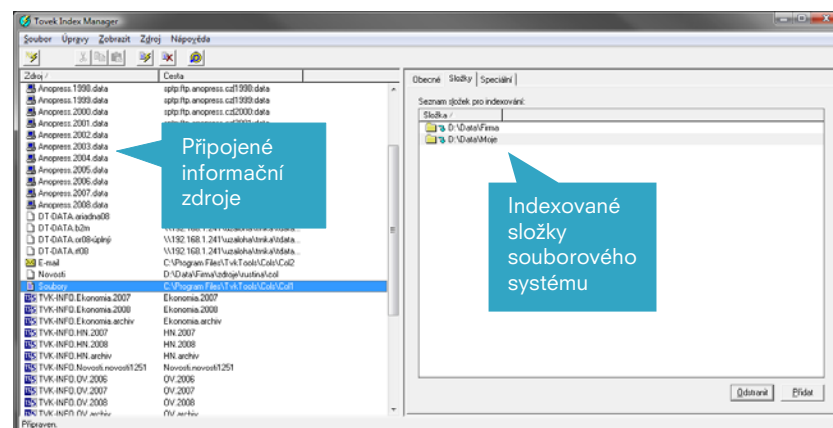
Tovek Index Manager

Soubor Úpravy Zobrazit Zdroj Nápověda

| Zdroj | Cesta |
|---|---|
| Anopress.1998.data | sptp.ftp.anopress.cz\1998.data |
| Anopress.1999.data | sptp.ftp.anopress.cz\1999.data |
| Anopress.2000.data | sptp.ftp.anopress.cz\2000.data |
| Anopress.2001.data | sptp.ftp.anopress.cz\2001.data |
| Anopress.2002.data | |
| Anopress.2003.data | |
| Anopress.2004.data | |
| Anopress.2005.data | |
| Anopress.2006.data | |
| Anopress.2007.data | |
| Anopress.2008.data | |
| DT-DATA.ariadna08 | |
| DT-DATA.b2m | \\192.168.1.241\uzaloha\tmka\tdata... |
| DT-DATA.or08-úplný | \\192.168.1.241\uzaloha\tmka\tdata... |
| DT-DATA.rf08 | \\192.168.1.241\uzaloha\tmka\tdata... |
| E-mail | C:\Program Files\TvkTools\Cols\Col2 |
| Novosti | D:\Data\Firma\zdroje\zustina\col |
| Soubory | C:\Program Files\TvkTools\Cols\Col1 |
| TVK-INFO.Ekonomia.2007 | Ekonomia.2007 |
| TVK-INFO.Ekonomia.2008 | Ekonomia.2008 |
| TVK-INFO.Ekonomia.archiv | Ekonomia.archiv |
| TVK-INFO.HN.2007 | HN.2007 |
| TVK-INFO.HN.2008 | HN.2008 |
| TVK-INFO.HN.archiv | HN.archiv |
| TVK-INFO.Novosti.novosti1251 | Novosti.novosti1251 |
| TVK-INFO.OV.2006 | OV.2006 |
| TVK-INFO.OV.2007 | OV.2007 |
| TVK-INFO.OV.2008 | OV.2008 |
| TVK-INFO.OV.archiv | OV.archiv |

Připojené informační zdroje

Obecné Složky Speciální

Seznam složek pro indexování:

| Složka |
|---|
| D:\Data\Firma |
| D:\Data\Moje |

Indexované složky souborového systému

Odstranit Přidat

Připraven.